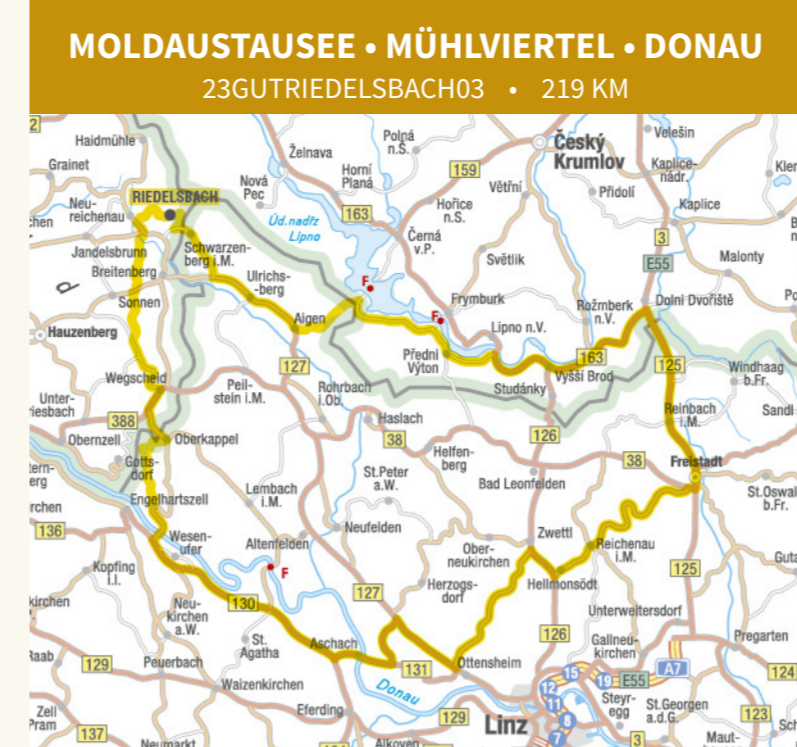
MOLDAUSTAUSEE • MÜHLVIERTEL • DONAU
23GUTRIEDELSBACH03 • 219 KM

Haidmühle
Grainet
Neureichenau
RIEDELSBACH
Jandelsbrunn
Breitenberg
Sonnen
Hauzenberg
Wegscheid
Untergriesbach
Obernzell
388
Oberkappel
Gottsdorf
Engelhartszell
136
Wesenufer
Kopfing i.I.
Neukirchen a.W.
130
St. Agatha
Raab
129
Peuerbach
Waizenkirchen
Zell
Pram
Neumarkt
Eferding
Alkoven
Nová Pec
Schwarzenberg i.M.
Ulrichsberg
Aigen
Želnava
Horní Planá
Polná n.Š.
163
Úd. nadrž Lipno
Černá v.P.
Hořice n.Š.
Větřní
159
Český Krumlov
Přídolí
Světlik
Frymburk
Lipno n.V.
Přední Výton
Studánky
Vyšší Brod
Rožmberk n.V.
163
Dolní Dvořiště
E55
3
Kaplice
Kaplice-nádr.
Velešin
Malonty
125
Windhaag b.Fr.
Reinbach i.M.
Sandl
Freistadt
38
St.Oswald b.Fr.
Peilstein i.M.
127
Rohrbach i.Ob.
Haslach
38
St.Peter a.W.
Helfenberg
126
Bad Leonfelden
Lembach i.M.
Neufelden
Altenfelden
F
F
F
Obernneukirchen
Zwettl
Reichenau i.M.
Hellmonsödt
125
Herzogsdorf
127
Unterweitersdorf
126
Gallneukirchen
Aschach
131
Ottensheim
Donau
Linz
129
E55
A7
Steyregg
St.Georgen a.d.G.
Pregarten
123
124
Gutau
Maut-
15
19
12
11
8
3
Klein
B
Po